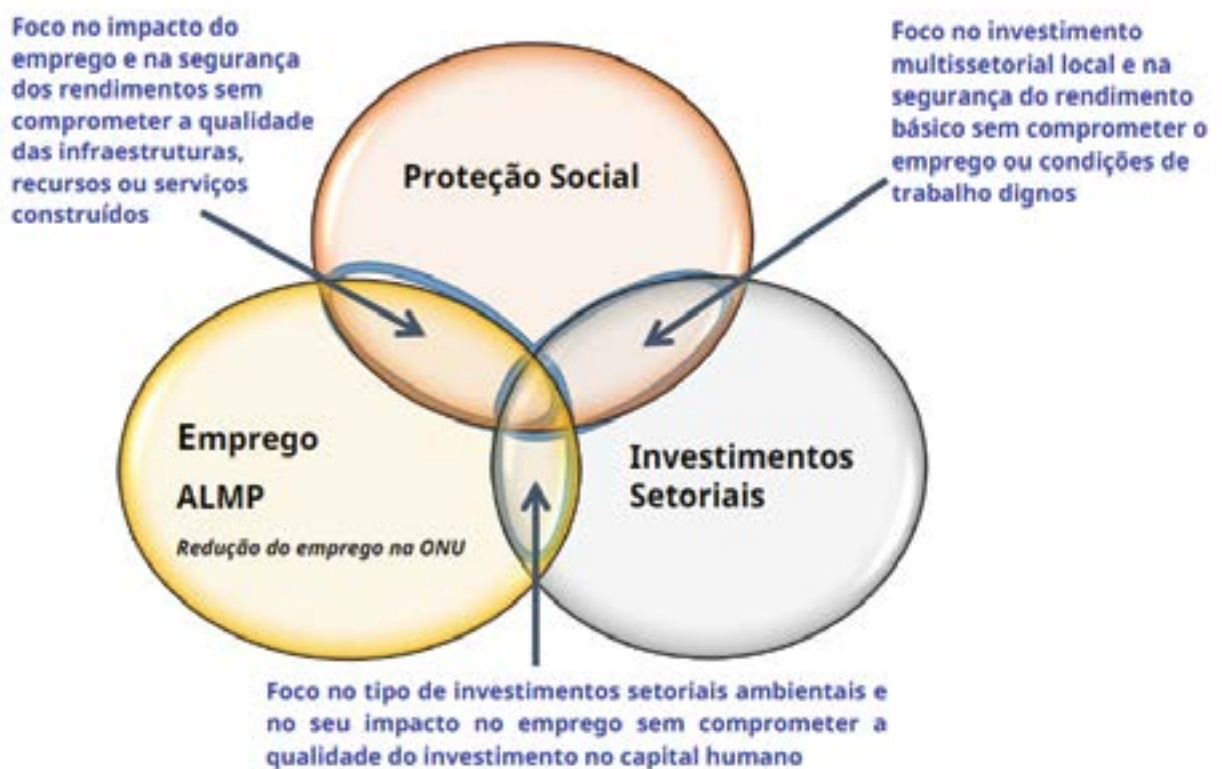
Foco no impacto do emprego e na segurança dos rendimentos sem comprometer a qualidade das infraestruturas, recursos ou serviços construídos

Foco no investimento multissetorial local e na segurança do rendimento básico sem comprometer o emprego ou condições de trabalho dignos

Proteção Social

Emprego

ALMP

Redução do emprego na ONU

Investimentos Setoriais

Foco no tipo de investimentos setoriais ambientais e no seu impacto no emprego sem comprometer a qualidade do investimento no capital humano